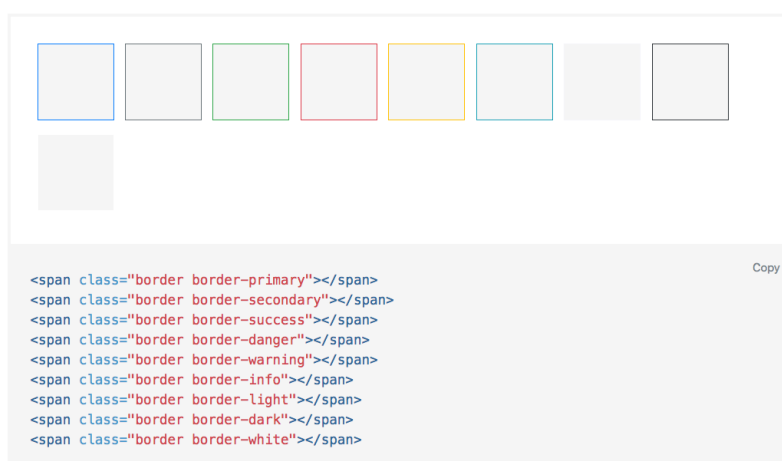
Copy

<span class="border border-primary"></span>
<span class="border border-secondary"></span>
<span class="border border-success"></span>
<span class="border border-danger"></span>
<span class="border border-warning"></span>
<span class="border border-info"></span>
<span class="border border-light"></span>
<span class="border border-dark"></span>
<span class="border border-white"></span>